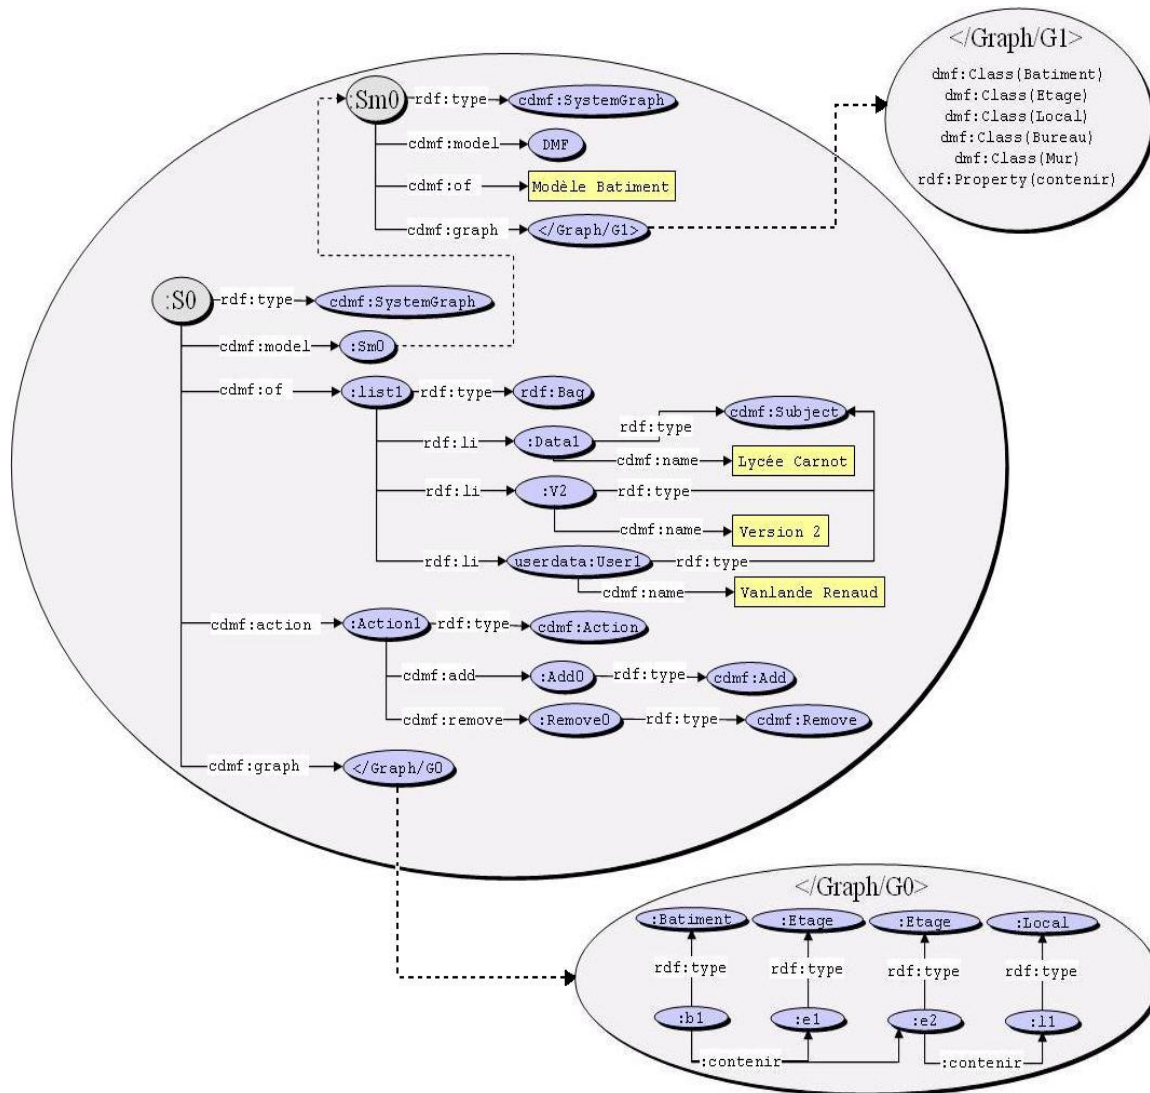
</Graph/G1>
dmf:Class(Batiment)
dmf:Class(Etage)
dmf:Class(Local)
dmf:Class(Bureau)
dmf:Class(Mur)
rdf:Property(contenir)

:Sm0
rdf:type
cdmf:SystemGraph
cdmf:model
DMF
cdmf:of
Modèle Batiment
cdmf:graph
</Graph/G1>

:S0
rdf:type
cdmf:SystemGraph
cdmf:model
:Sm0
cdmf:of
:list1
rdf:type
rdf:Bag
rdf:li
:Data1
rdf:type
cdmf:Subject
cdmf:name
Lycée Carnot
rdf:li
:V2
rdf:type
cdmf:name
Version 2
rdf:li
userdata:User1
rdf:type
cdmf:name
Vanlande Renaud
cdmf:action
:Action1
rdf:type
cdmf:Action
cdmf:add
:Add0
rdf:type
cdmf:Add
cdmf:remove
:Remove0
rdf:type
cdmf:Remove
cdmf:graph
</Graph/G0

</Graph/G0>
:Batiment
:Etage
:Etage
:Local
rdf:type
rdf:type
rdf:type
rdf:type
:b1
:e1
:e2
:l1
:contenir
:contenir